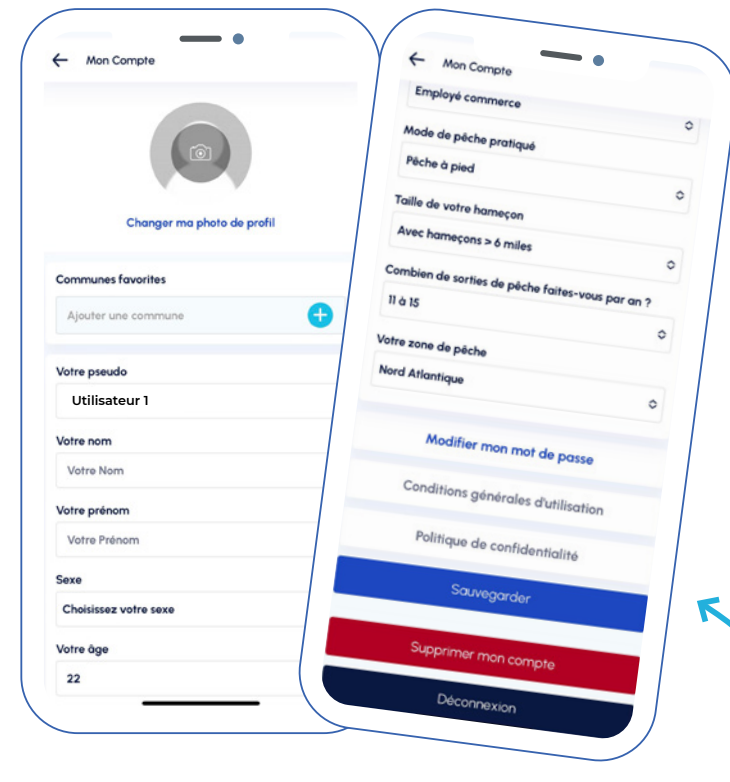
Mon Compte

Changer ma photo de profil

Communes favorites

Ajouter une commune

Votre pseudo

Utilisateur 1

Votre nom

Votre Nom

Votre prénom

Votre Prénom

Sexe

Choisissez votre sexe

Votre âge

22

Mon Compte

Employé commerce

Mode de pêche pratiqué

Pêche à pied

Taille de votre hameçon

Avec hameçons > 6 miles

Combien de sorties de pêche faites-vous par an ?

11 à 15

Votre zone de pêche

Nord Atlantique

Modifier mon mot de passe

Conditions générales d'utilisation

Politique de confidentialité

Sauvegarder

Supprimer mon compte

Déconnexion